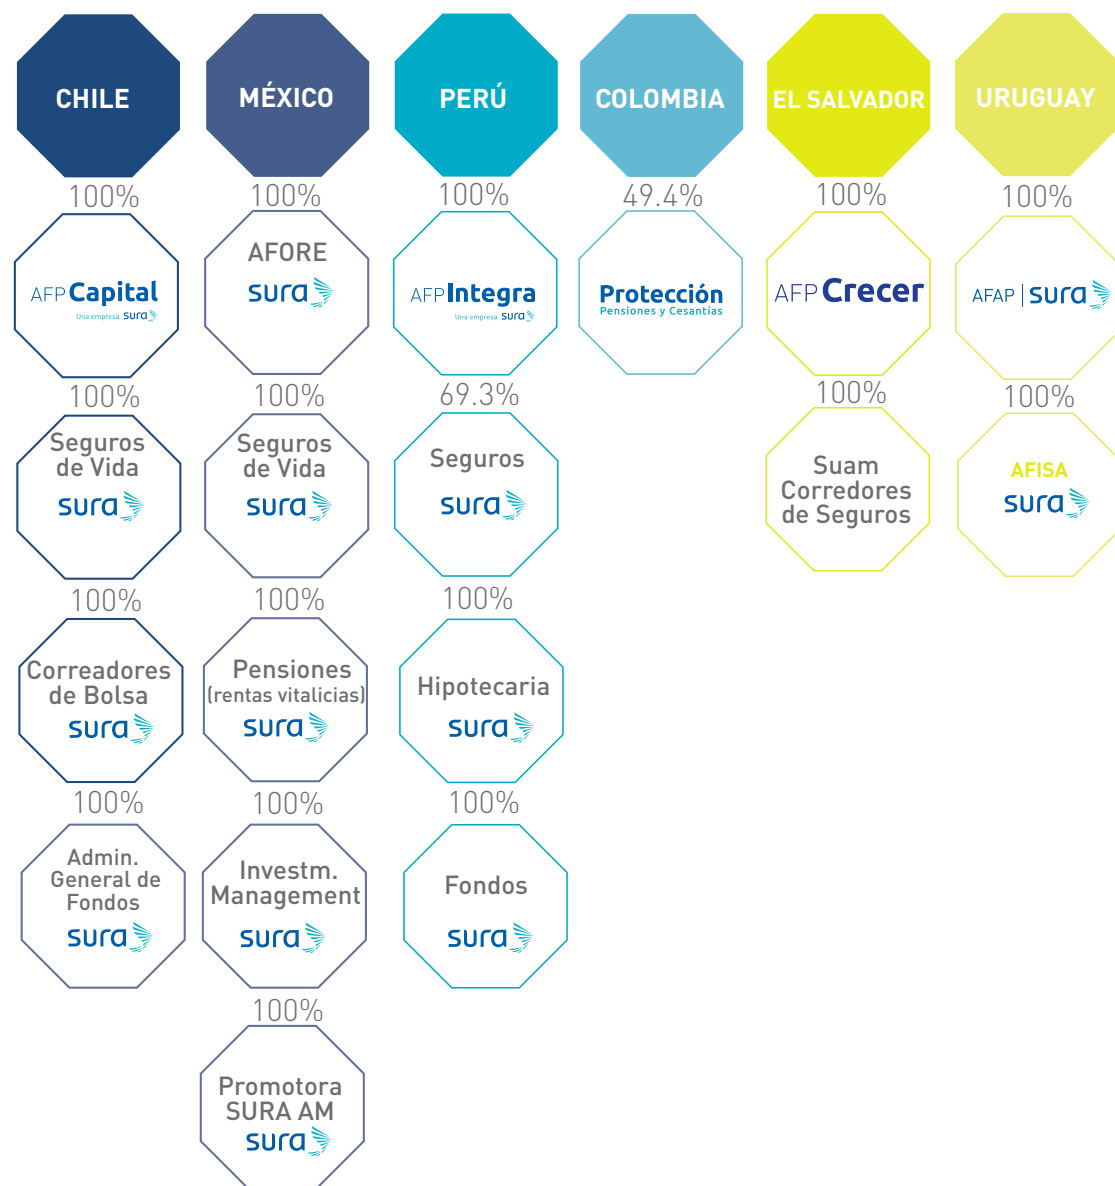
CHILE

100%

AFP Capital
Una empresa sura

100%

Seguros de Vida
sura

100%

Correadores de Bolsa
sura

100%

Admin. General de Fondos
sura

MÉXICO

100%

AFORE
sura

100%

Seguros de Vida
sura

100%

Pensiones (rentas vitalicias)
sura

100%

Investm. Management
sura

100%

Promotora SURA AM
sura

PERÚ

100%

AFP Integra
Una empresa sura

69.3%

Seguros
sura

100%

Hipotecaria
sura

100%

Fondos
sura

COLOMBIA

49.4%

Protección
Pensiones y Cesantías

EL SALVADOR

100%

AFP Crecer

100%

Suam Corredores de Seguros

URUGUAY

100%

AFAP | sura

100%

AFISA
sura